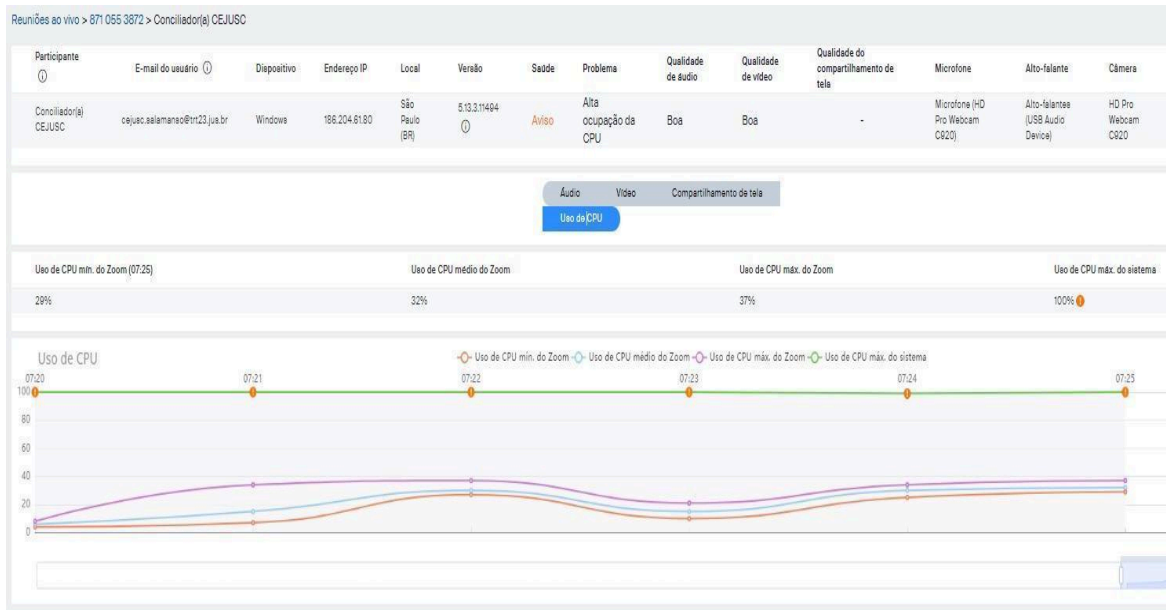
Reuniões ao vivo > 871 055 3872 > Conciliador(a) CEJUSC

| Participante ⓘ | E-mail do usuário ⓘ | Dispositivo | Endereço IP | Local | Versão | Saúde | Problema | Qualidade de áudio | Qualidade de vídeo | Qualidade do compartilhamento de tela | Microfone | Alto-falante | Câmera |
|---|---|---|---|---|---|---|---|---|---|---|---|---|---|
| Conciliador(a) CEJUSC | cejusc.salamanao@trt23.jus.br | Windows | 186.204.61.80 | São Paulo (BR) | 5.13.3.11494 ⓘ | Aviso | Alta ocupação da CPU | Boa | Boa | - | Microfone (HD Pro Webcam C920) | Alto-falantes (USB Audio Device) | HD Pro Webcam C920 |

Áudio Vídeo Compartilhamento de tela
Uso de CPU

| Uso de CPU mín. do Zoom (07:25) | Uso de CPU médio do Zoom | Uso de CPU máx. do Zoom | Uso de CPU máx. do sistema |
|---|---|---|---|
| 29% | 32% | 37% | 100% |

Uso de CPU
Uso de CPU mín. do Zoom Uso de CPU médio do Zoom Uso de CPU máx. do Zoom Uso de CPU máx. do sistema
07:20 07:21 07:22 07:23 07:24 07:25
100
80
60
40
20
0